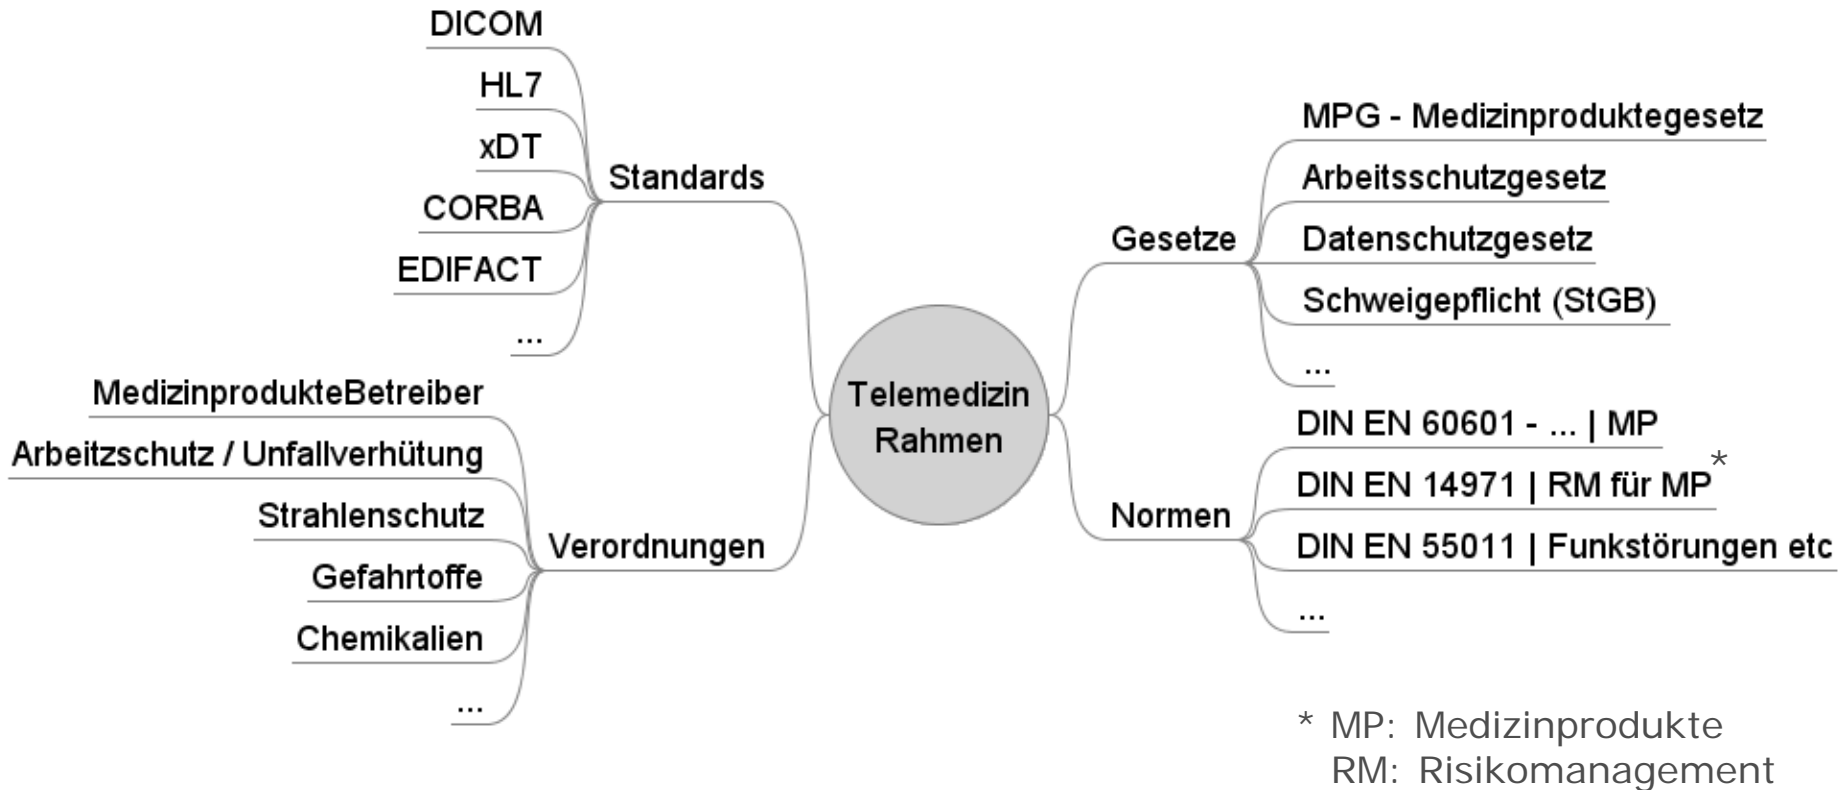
Telemedizin Rahmen

Standards
DICOM
HL7
xDT
CORBA
EDIFACT
...

Verordnungen
MedizinprodukteBetreiber
Arbeitszchutz / Unfallverhütung
Strahlenschutz
Gefahrtoffe
Chemikalien
...

Gesetze
MPG - Medizinproduktegesetz
Arbeitsschutzgesetz
Datenschutzgesetz
Schweigepflicht (StGB)
...

Normen
DIN EN 60601 - ... | MP
DIN EN 14971 | RM für MP*
DIN EN 55011 | Funkstörungen etc
...

* MP: Medizinprodukte
RM: Risikomanagement